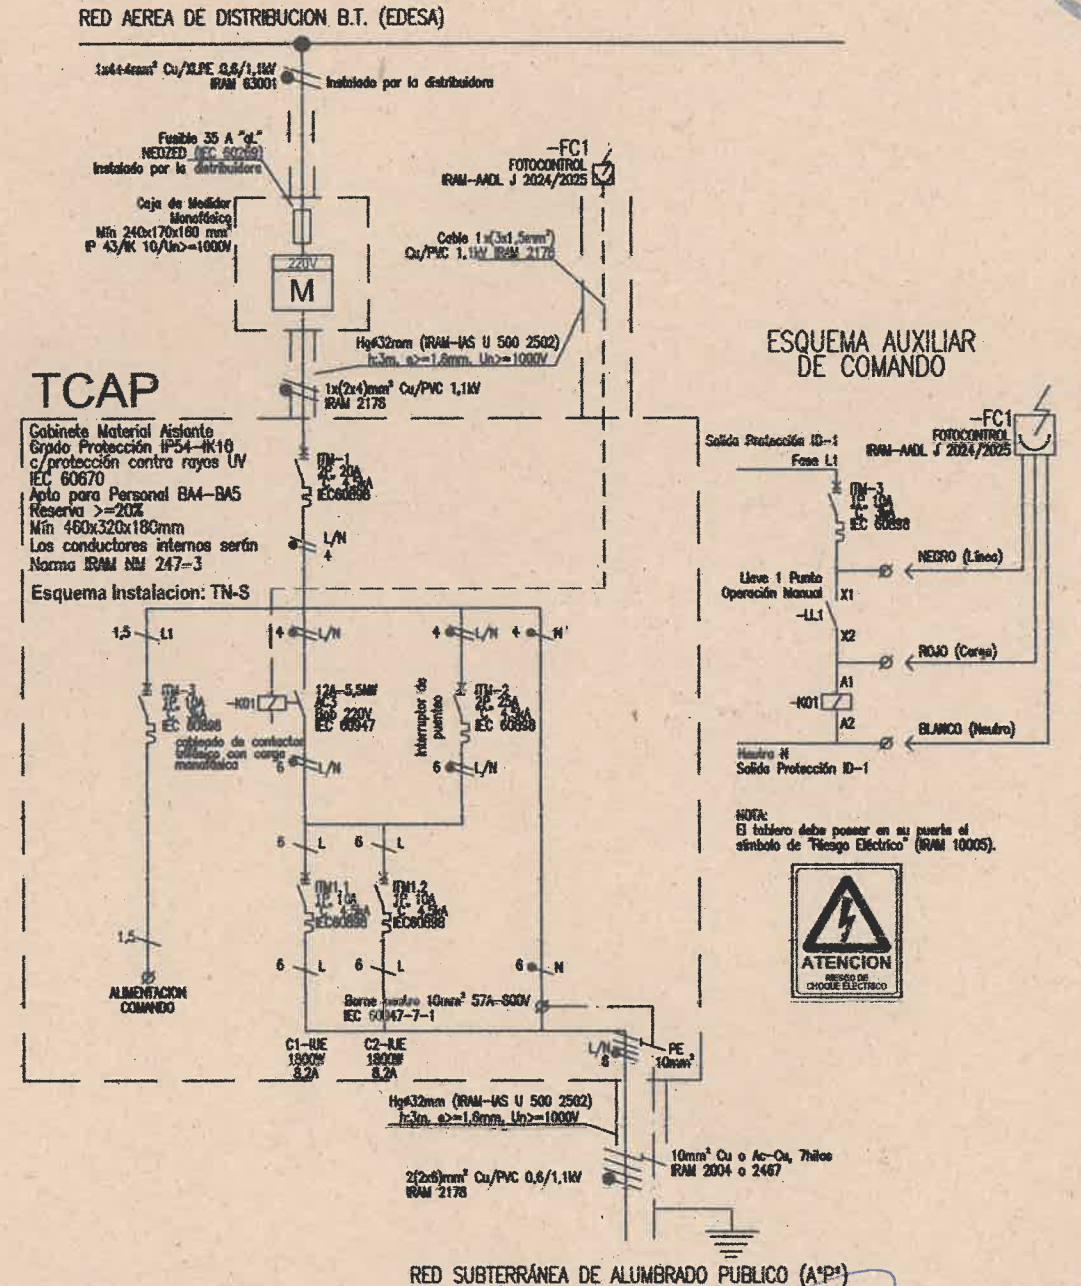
RED AEREA DE DISTRIBUCION B.T. (EDESA)

1x4+4mm² Cu/XLPE 0,6/1,1kV IRAM 63001

Instalado por la distribuidora

Fusible 35 A "gL" NEOZED IEC 60269 Instalado por la distribuidora

-FC1 FOTOCONTROL IRAM-AADL J 2024/2025

Caja de Medidor Monofásica Mín 240x170x180 mm³ IP 43/IK 10/Un>=1000V

220V

M

Cable 1x(3x1,5mm²) Cu/PVC 1,1kV IRAM 2178

Hg¢32mm (IRAM-IAS U 500 2502) h:3m, e>=1,6mm, Un>=1000V

1x(2x4)mm² Cu/PVC 1,1kV IRAM 2178

TCAP

Gabinete Material Aislante
Grado Protección IP54-IK10
c/protección contra rayos UV
IEC 60670
Apto para Personal BA4-BA5
Reserva >=20%
Mín 460x320x180mm
Los conductores internos serán Norma IRAM NM 247-3

Esquema Instalacion: TN-S

ITM-1 2P 20A 'C' 4,5kA IEC60898

L/N 4

1,5 L1

4 L/N

4 L/N

4 N

ITM-3 1P 10A 'C' 4,5kA IEC 60898

-K01

12A-5,5MW AC3 Bob 220V IEC 60947

Cableado de contactor bifásico con carga monofásica

Interruptor de puentes

ITM-2 2P 25A 'C' 4,5kA IEC 60898

6 L/N

6 L/N

6 L

6 L

ITM1.1 1P 10A 'C' 4,5kA IEC60898

ITM1.2 1P 10A 'C' 4,5kA IEC60898

1,5

ALIMENTACION COMANDO

6 L

6 L

6 N

Borne neutro 10mm² 57A-500V IEC 60947-7-1

C1-IUE 1800W 8,2A

C2-IUE 1800W 8,2A

L/N 6

PE 10mm²

Hg¢32mm (IRAM-IAS U 500 2502) h:3m, e>=1,6mm, Un>=1000V

10mm² Cu o Ac-Cu, 7hilos IRAM 2004 o 2467

2(2x6)mm² Cu/PVC 0,6/1,1kV IRAM 2178

RED SUBTERRÁNEA DE ALUMBRADO PUBLICO (A°P°)

ESQUEMA AUXILIAR DE COMANDO

-FC1 FOTOCONTROL IRAM-AADL J 2024/2025

Salida Protección ID-1 Fase L1

ITM-3 1P 10A 'C' IEC 60898

NEGRO (Línea)

Llave 1 Punto Operación Manual

X1

-LL1

X2

ROJO (Carga)

A1

-K01

A2

BLANCO (Neutro)

Neutro N Salida Protección ID-1

NOTA: El tablero debe poseer en su puerta el símbolo de "Riesgo Eléctrico" (IRAM 10005).

ATENCION
RIESGO DE CHOQUE ELECTRICO